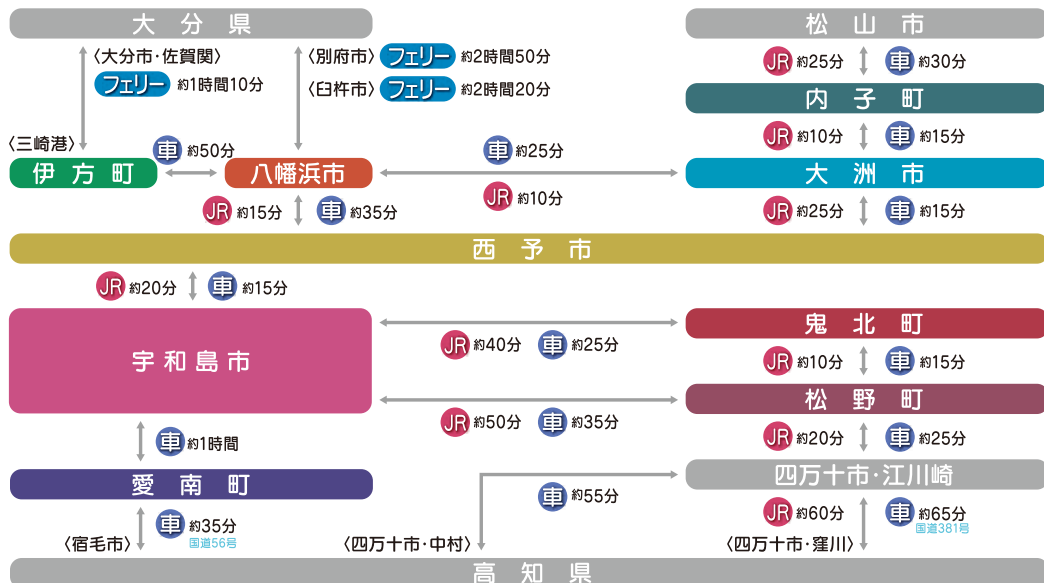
大分県
〈大分市・佐賀関〉
フェリー 約1時間10分
〈別府市〉 フェリー 約2時間50分
〈臼杵市〉 フェリー 約2時間20分
松山市
JR 約25分 車 約30分
内子町
JR 約10分 車 約15分
〈三崎港〉
車 約50分
伊方町
八幡浜市
車 約25分
JR 約10分
大洲市
JR 約15分 車 約35分
JR 約25分 車 約15分
西予市
JR 約20分 車 約15分
宇和島市
JR 約40分 車 約25分
鬼北町
JR 約10分 車 約15分
JR 約50分 車 約35分
松野町
車 約1時間
JR 約20分 車 約25分
愛南町
四万十市・江川崎
車 約55分
車 約35分
国道56号
JR 約60分 車 約65分
国道381号
〈宿毛市〉
〈四万十市・中村〉
〈四万十市・窪川〉
高知県